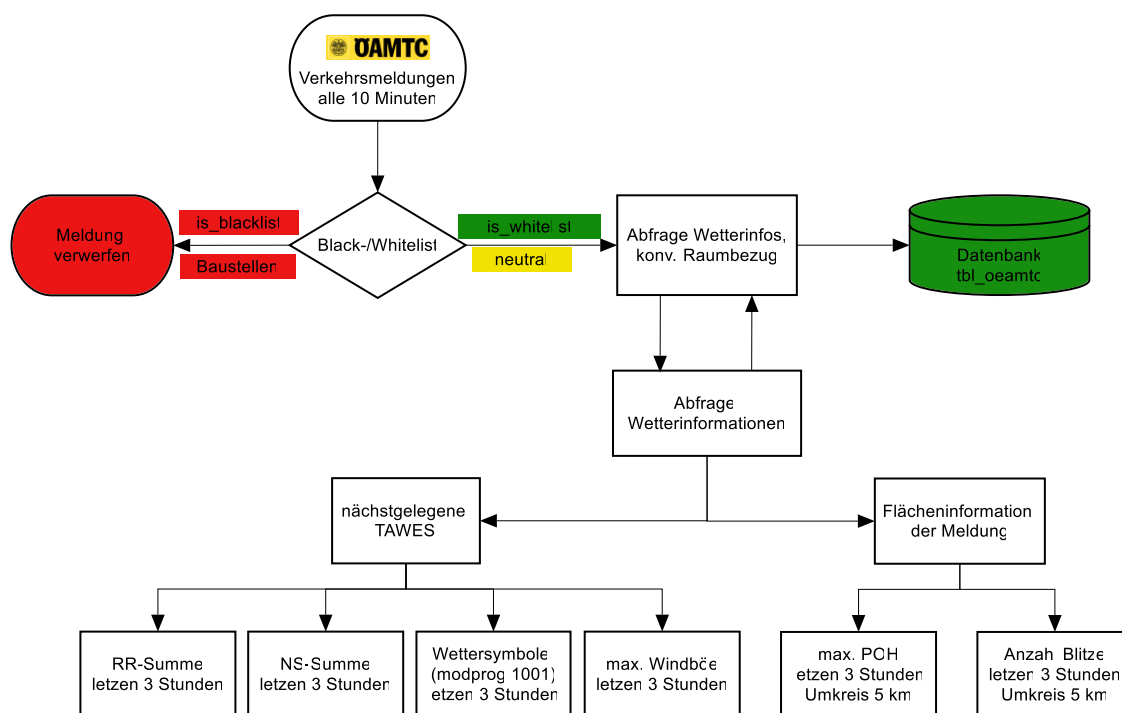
ÖAMTC
Verkehrsmeldungen alle 10 Minuten

Black-/Whitelist

is_blacklist

Baustellen

Meldung verwerfen

is_whitelist

neutral

Abfrage Wetterinfos, konv. Raumbezug

Datenbank tbl_oeamtc

Abfrage Wetterinformationen

nächstgelegene TAWES

Flächeninformation der Meldung

RR-Summe letzen 3 Stunden

NS-Summe letzen 3 Stunden

Wettersymbole (modprog 1001) letzen 3 Stunden

max. Windböe letzen 3 Stunden

max. PCH letzen 3 Stunden Umkreis 5 km

Anzahl Blitze letzen 3 Stunden Umkreis 5 km